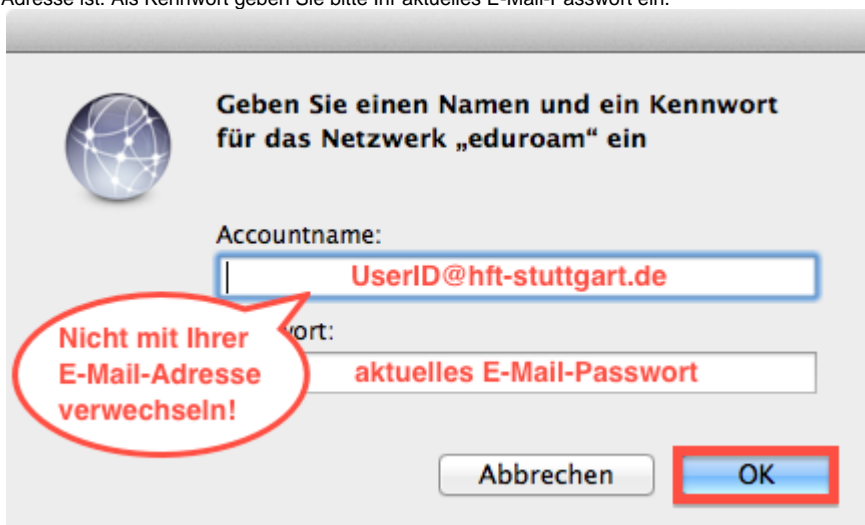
Adresse ist. Als Kennwort geben Sie bitte Ihr aktuelles E-Mail-Passwort ein.

Geben Sie einen Namen und ein Kennwort für das Netzwerk „eduroam" ein

Accountname:

UserID@hft-stuttgart.de

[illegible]wort:

aktuelles E-Mail-Passwort

Nicht mit Ihrer E-Mail-Adresse verwechseln!

Abbrechen

OK